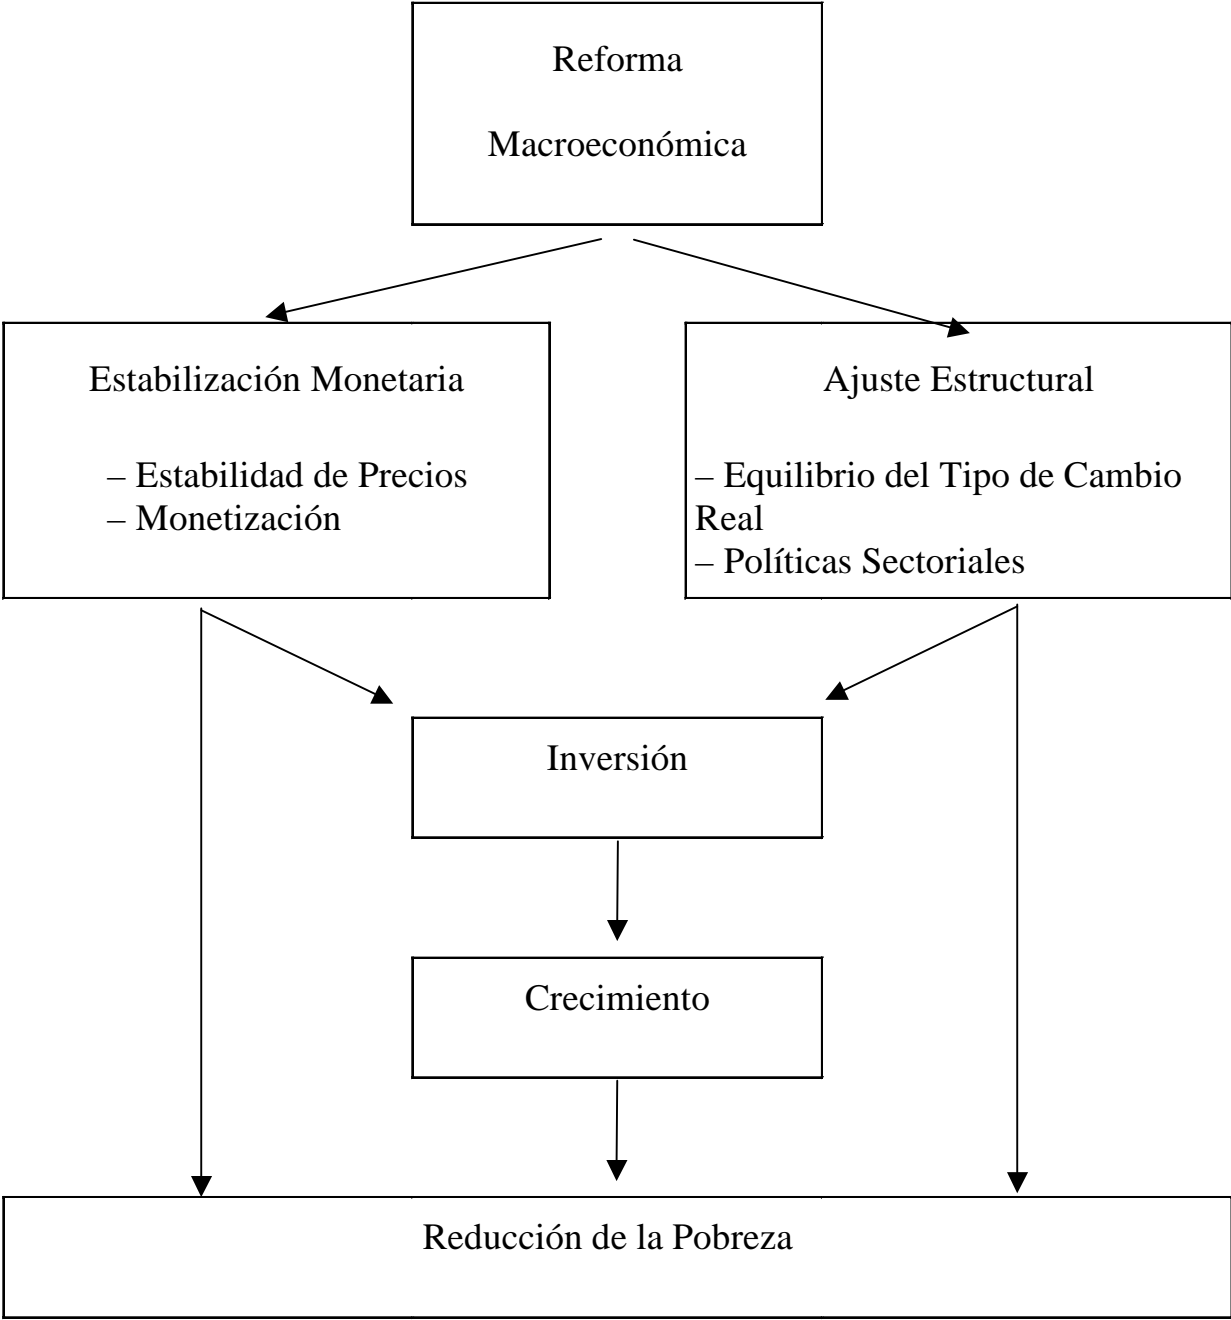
Reforma

Macroeconómica

Estabilización Monetaria

– Estabilidad de Precios
– Monetización

Ajuste Estructural

– Equilibrio del Tipo de Cambio Real
– Políticas Sectoriales

Inversión

Crecimiento

Reducción de la Pobreza